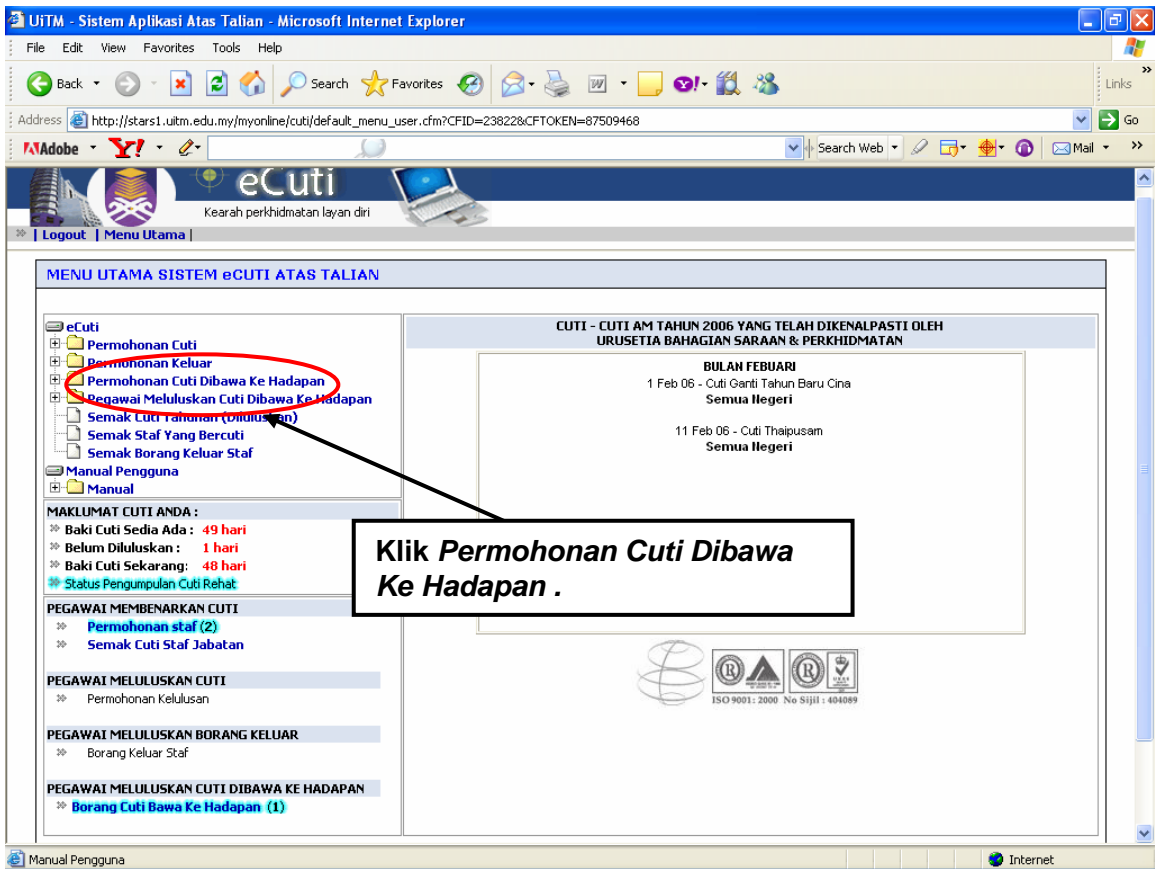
UiTM - Sistem Aplikasi Atas Talian - Microsoft Internet Explorer

File Edit View Favorites Tools Help

Back Search Favorites Links

Address http://stars1.uitm.edu.my/myonline/cuti/default_menu_user.cfm?CFID=23822&CFTOKEN=87509468 Go

Adobe Search Web Mail

eCuti
Kearah perkhidmatan layan diri

| Logout | Menu Utama |

MENU UTAMA SISTEM eCUTI ATAS TALIAN

eCuti
Permohonan Cuti
Permohonan Keluar
Permohonan Cuti Dibawa Ke Hadapan
Pegawai Meluluskan Cuti Dibawa Ke Hadapan
Semak Cuti Tahunan (Diluluskan)
Semak Staf Yang Bercuti
Semak Borang Keluar Staf
Manual Pengguna
Manual

MAKLUMAT CUTI ANDA :
Baki Cuti Sedia Ada : 49 hari
Belum Diluluskan : 1 hari
Baki Cuti Sekarang: 48 hari
Status Pengumpulan Cuti Rehat

PEGAWAI MEMBENARKAN CUTI
Permohonan staf (2)
Semak Cuti Staf Jabatan

PEGAWAI MELULUSKAN CUTI
Permohonan Kelulusan

PEGAWAI MELULUSKAN BORANG KELUAR
Borang Keluar Staf

PEGAWAI MELULUSKAN CUTI DIBAWA KE HADAPAN
Borang Cuti Bawa Ke Hadapan (1)

CUTI - CUTI AM TAHUN 2006 YANG TELAH DIKENALPASTI OLEH URUSETIA BAHAGIAN SARAAN & PERKHIDMATAN

BULAN FEBUARI
1 Feb 06 - Cuti Ganti Tahun Baru Cina
Semua Negeri

11 Feb 06 - Cuti Thaipusam
Semua Negeri

Klik *Permohonan Cuti Dibawa Ke Hadapan* .

ISO 9001: 2000 No Sijil : 404089

Manual Pengguna Internet